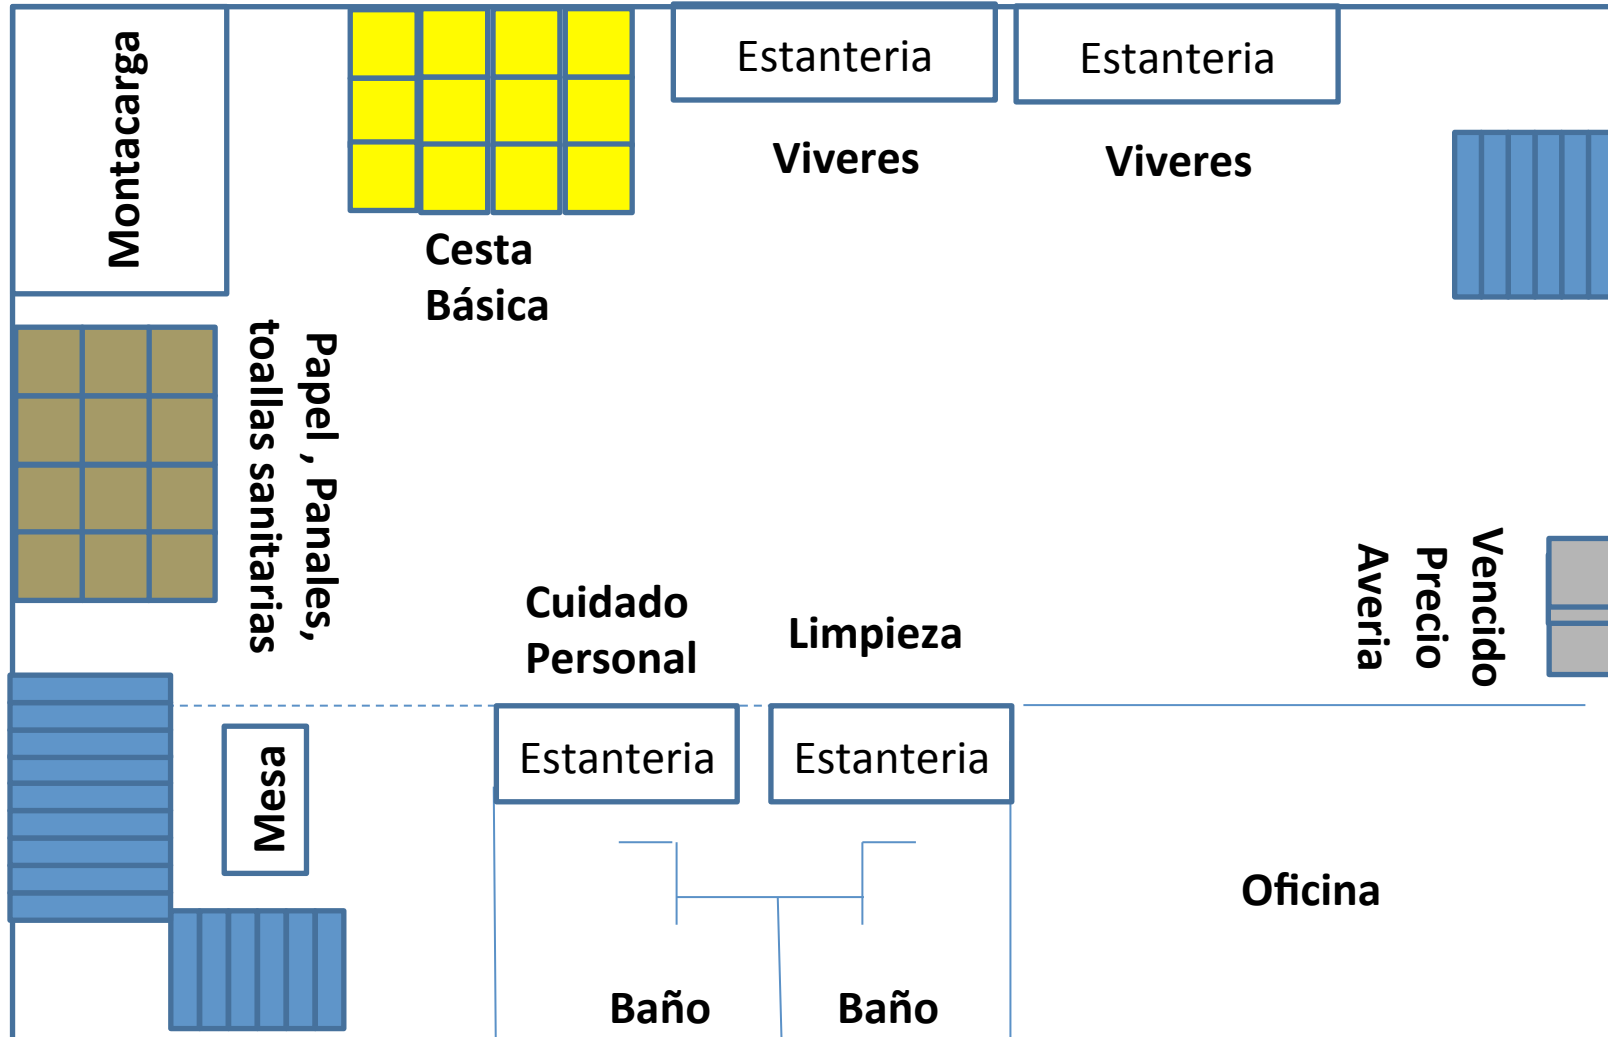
Montacarga

Estanteria

Estanteria

Viveres

Viveres

Cesta Básica

Papel , Panales, toallas sanitarias

Vencido
Precio
Averia

Cuidado Personal

Limpieza

Mesa

Estanteria

Estanteria

Oficina

Baño

Baño